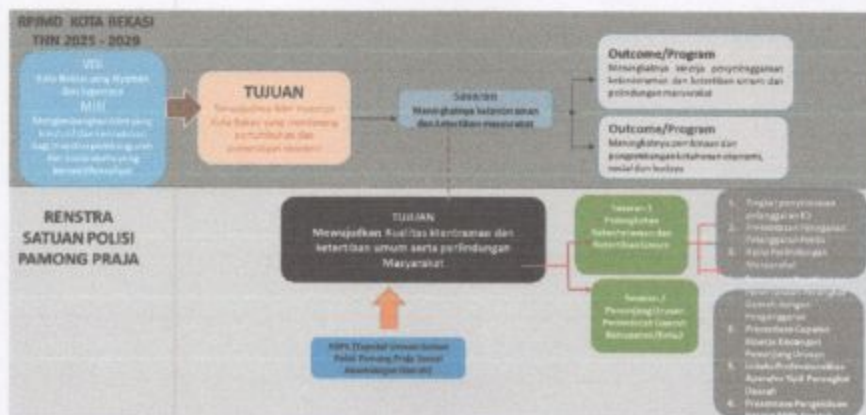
RPJMD KOTA BEKASI
THN 2025 - 2029

VISI
Kota Bekasi yang Nyaman dan Sejahtera
MISI
Mengembangkan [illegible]

TUJUAN
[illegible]

Sasaran
Meningkatnya ketentraman dan ketertiban masyarakat

Outcome/Program
Meningkatnya kinerja penyelenggaraan ketentraman dan ketertiban umum dan perlindungan masyarakat

Outcome/Program
Meningkatnya pembinaan dan pengembangan kehidupan ekonomi, sosial dan budaya

RENSTRA
SATUAN POLISI
PAMONG PRAJA

TUJUAN
Mewujudkan Kualitas Ketentraman dan ketertiban umum serta perlindungan Masyarakat

Sasaran 1
Peningkatan Ketentraman dan Ketertiban Umum

Sasaran 2
Penunjang Urusan Pemerintah Daerah Kabupaten/Kota

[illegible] (Tugas dan Fungsi Satuan Polisi Pamong Praja Sesuai Kewenangan Daerah)

1. Tingkat penyelesaian pelanggaran K3
2. Persentase Penegakan Pelanggaran Perda
3. Rasio Perlindungan Masyarakat

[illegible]
2. Persentase Capaian Kinerja Keuangan Penunjang Urusan
3. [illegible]
4. Persentase Pengelolaan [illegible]